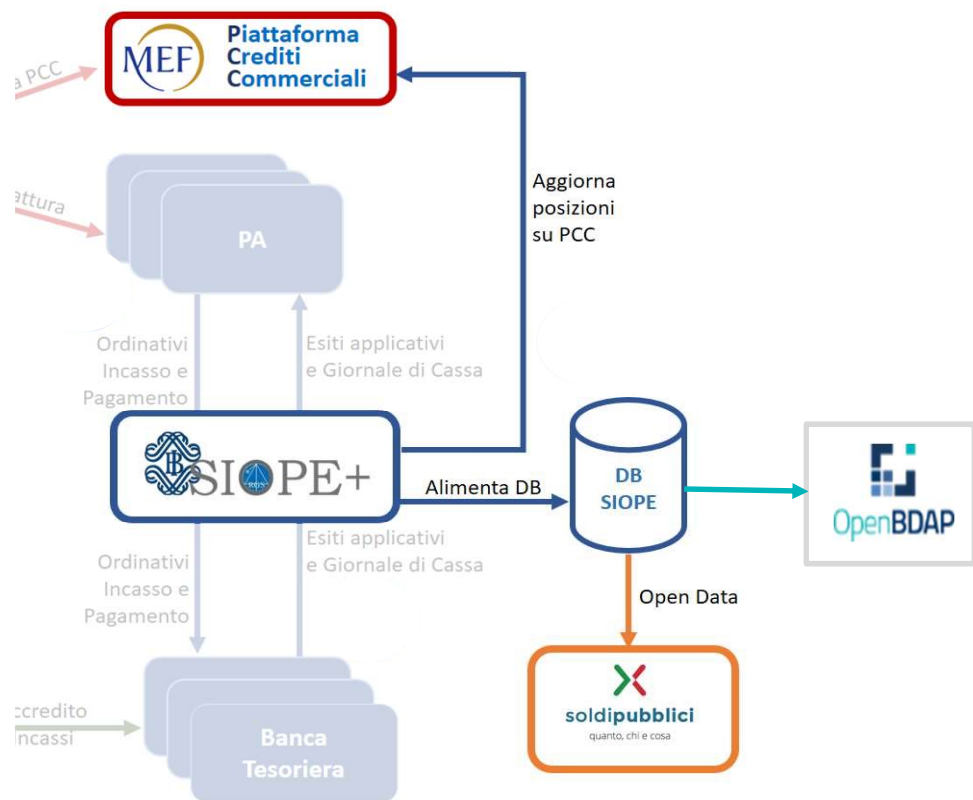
a PCC

MEF Piattaforma Crediti Commerciali

Aggiorna posizioni su PCC

attura

PA

Ordinativi Incasso e Pagamento

Esiti applicativi e Giornale di Cassa

SIOPE+

Alimenta DB

DB SIOPE

OpenBDAP

Ordinativi Incasso e Pagamento

Esiti applicativi e Giornale di Cassa

Open Data

ccredito ncassi

Banca Tesoriera

soldipubblici
quanto, chi e cosa